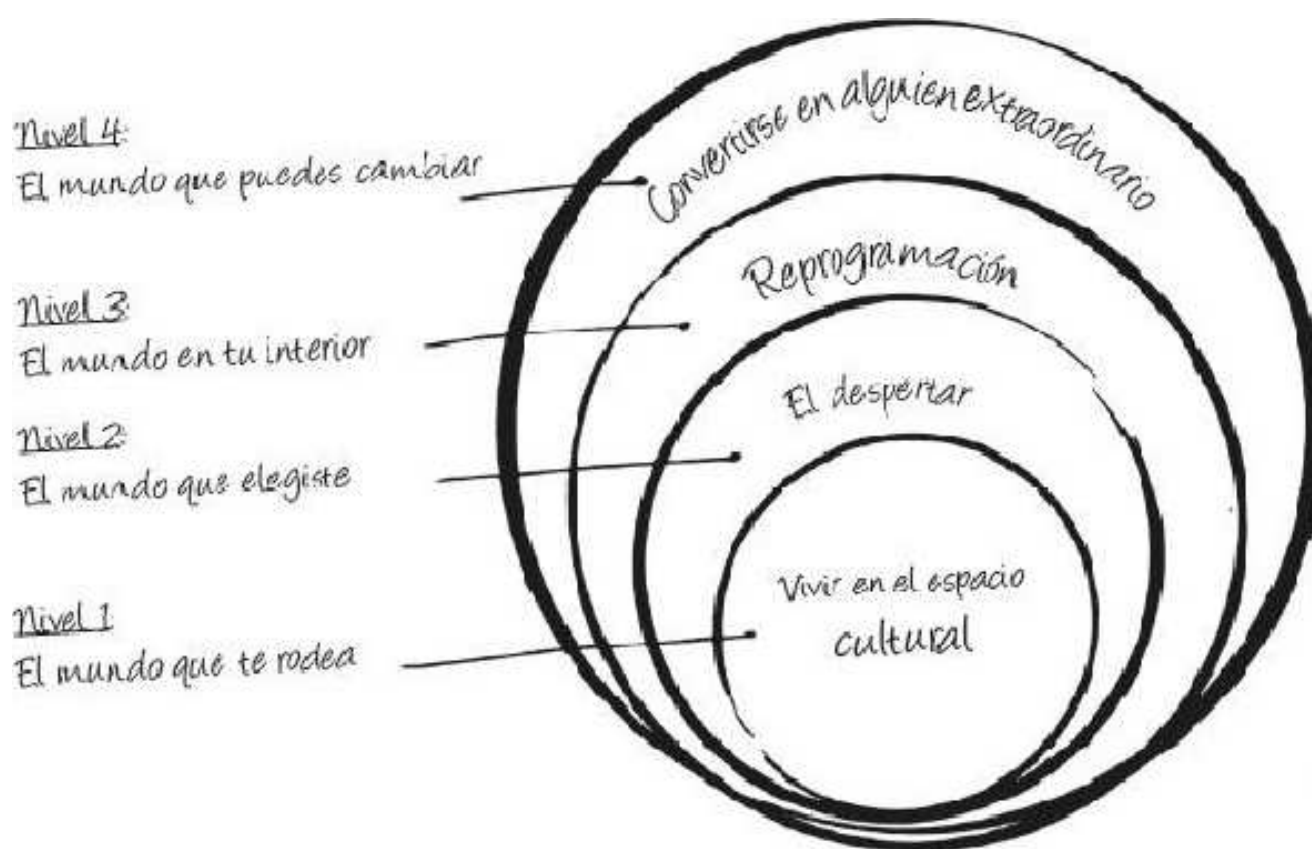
Nivel 4:
El mundo que puedes cambiar

Nivel 3:
El mundo en tu interior

Nivel 2:
El mundo que elegiste

Nivel 1:
El mundo que te rodea

Convertirse en alguien extraordinario

Reprogramación

El despertar

Vivir en el espacio cultural